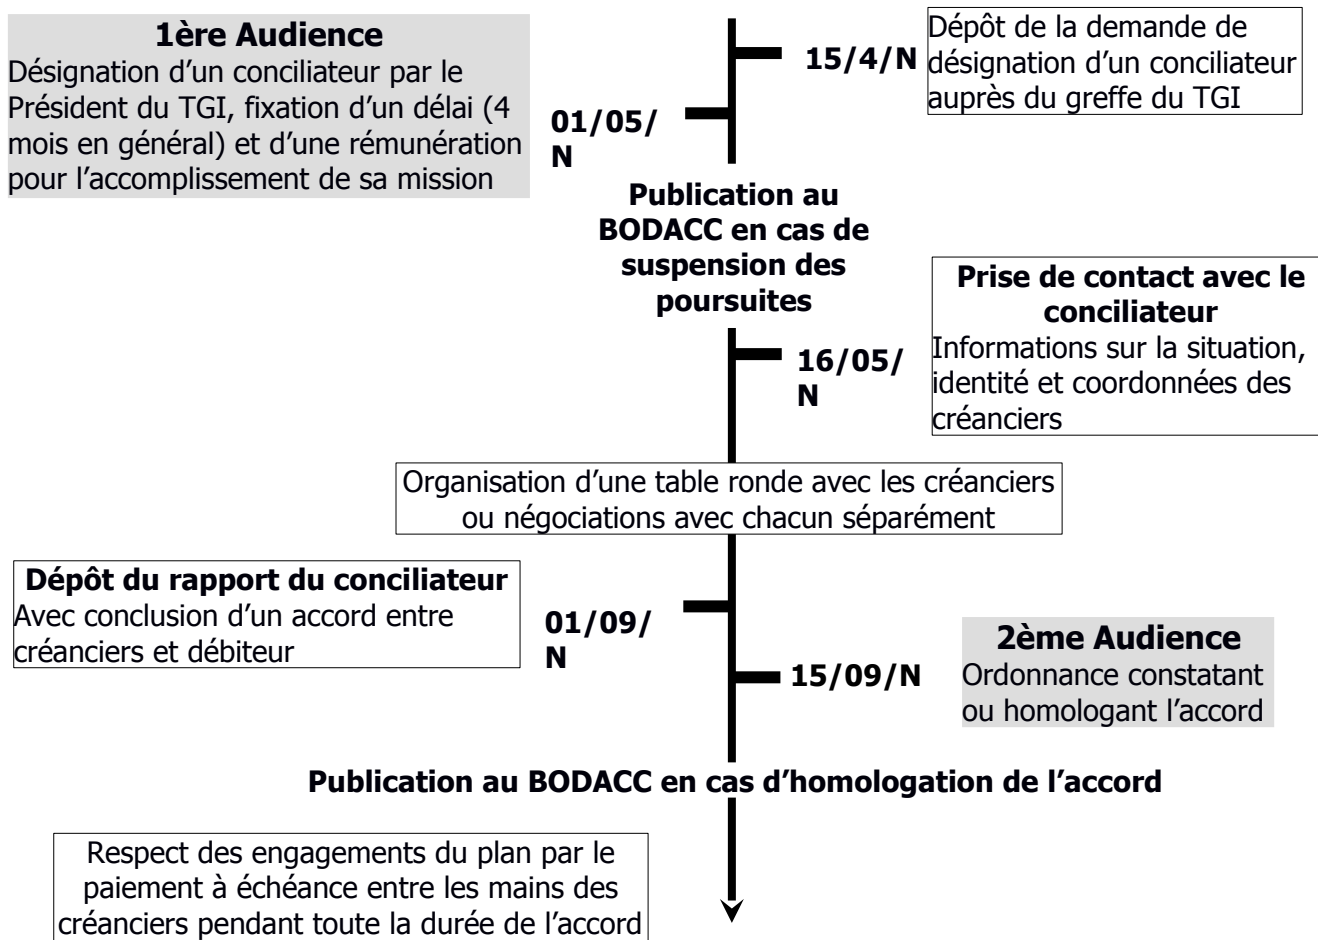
1ère Audience
Désignation d'un conciliateur par le Président du TGI, fixation d'un délai (4 mois en général) et d'une rémunération pour l'accomplissement de sa mission

15/4/N

Dépôt de la demande de désignation d'un conciliateur auprès du greffe du TGI

01/05/N

Publication au BODACC en cas de suspension des poursuites

Prise de contact avec le conciliateur
Informations sur la situation, identité et coordonnées des créanciers

16/05/N

Organisation d'une table ronde avec les créanciers ou négociations avec chacun séparément

Dépôt du rapport du conciliateur
Avec conclusion d'un accord entre créanciers et débiteur

01/09/N

15/09/N

2ème Audience
Ordonnance constatant ou homologant l'accord

Publication au BODACC en cas d'homologation de l'accord

Respect des engagements du plan par le paiement à échéance entre les mains des créanciers pendant toute la durée de l'accord